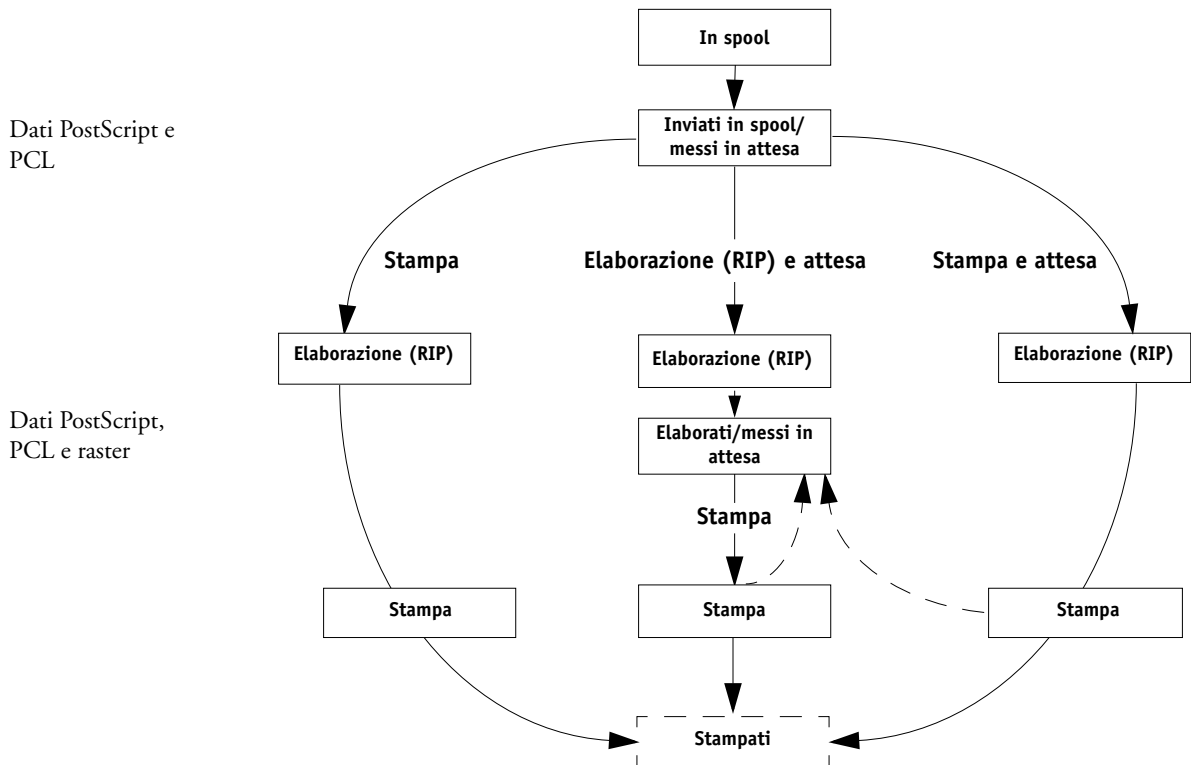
In spool

Dati PostScript e PCL

Inviati in spool/ messi in attesa

Stampa

Elaborazione (RIP) e attesa

Stampa e attesa

Elaborazione (RIP)

Elaborazione (RIP)

Elaborazione (RIP)

Dati PostScript, PCL e raster

Elaborati/messi in attesa

Stampa

Stampa

Stampa

Stampa

Stampati